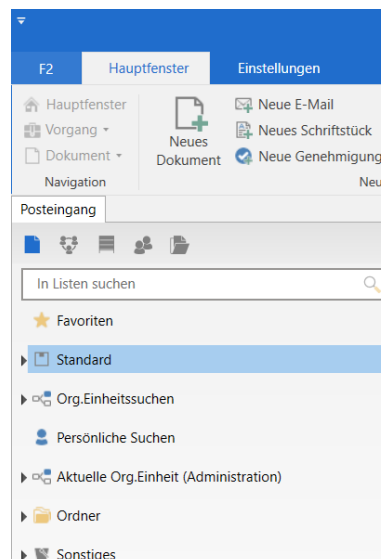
F2

Hauptfenster

Einstellungen

Hauptfenster
Vorgang ▾
Dokument ▾
Navigation

Neues Dokument

Neue E-Mail
Neues Schriftstück
Neue Genehmigung
Neu

Posteingang

In Listen suchen

Favoriten

Standard

Org.Einheitssuchen

Persönliche Suchen

Aktuelle Org.Einheit (Administration)

Ordner

Sonstiges